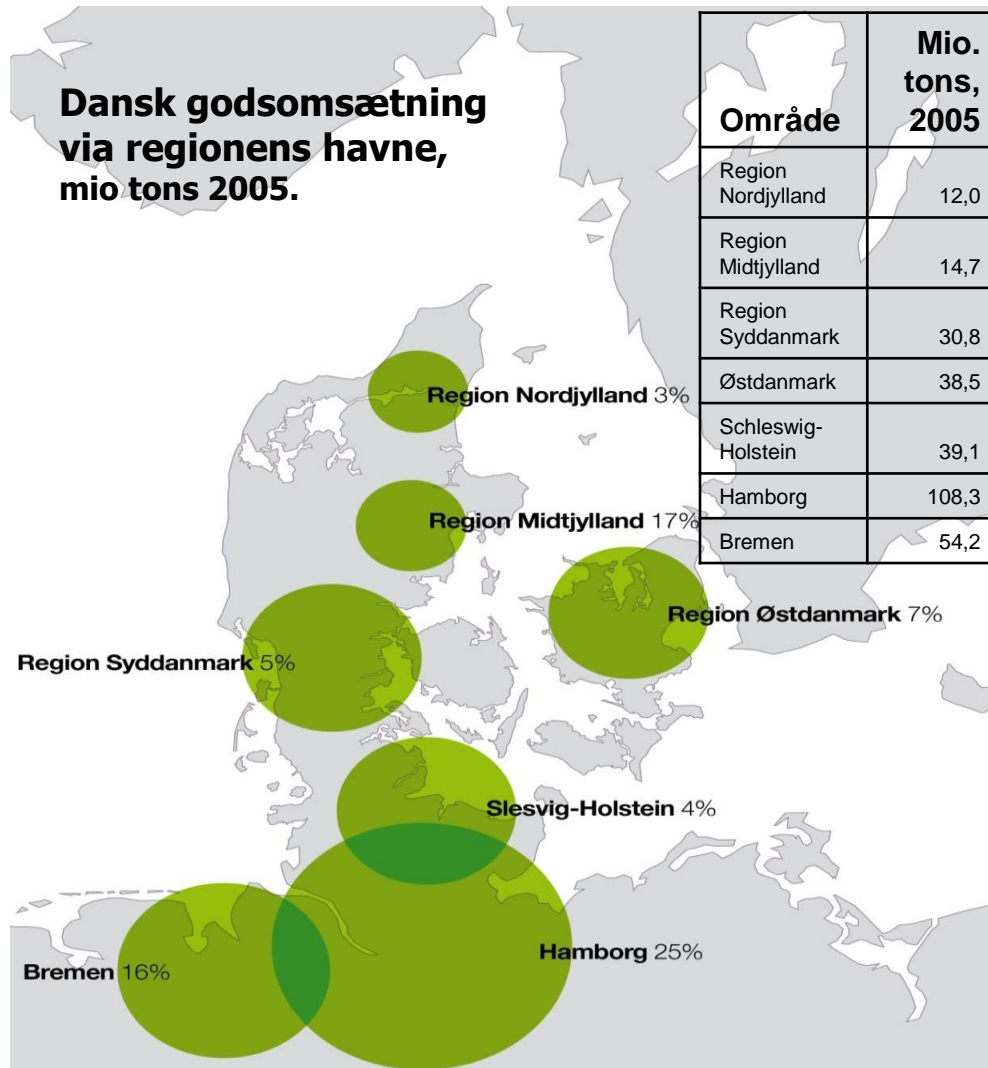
Dansk godsomsætning via regionens havne, mio tons 2005.

| Område | Mio. tons, 2005 |
|---|---|
| Region Nordjylland | 12,0 |
| Region Midtjylland | 14,7 |
| Region Syddanmark | 30,8 |
| Østdanmark | 38,5 |
| Schleswig-Holstein | 39,1 |
| Hamborg | 108,3 |
| Bremen | 54,2 |

Region Nordjylland 3%

Region Midtjylland 17%

Region Østdanmark 7%

Region Syddanmark 5%

Slesvig-Holstein 4%

Hamborg 25%

Bremen 16%